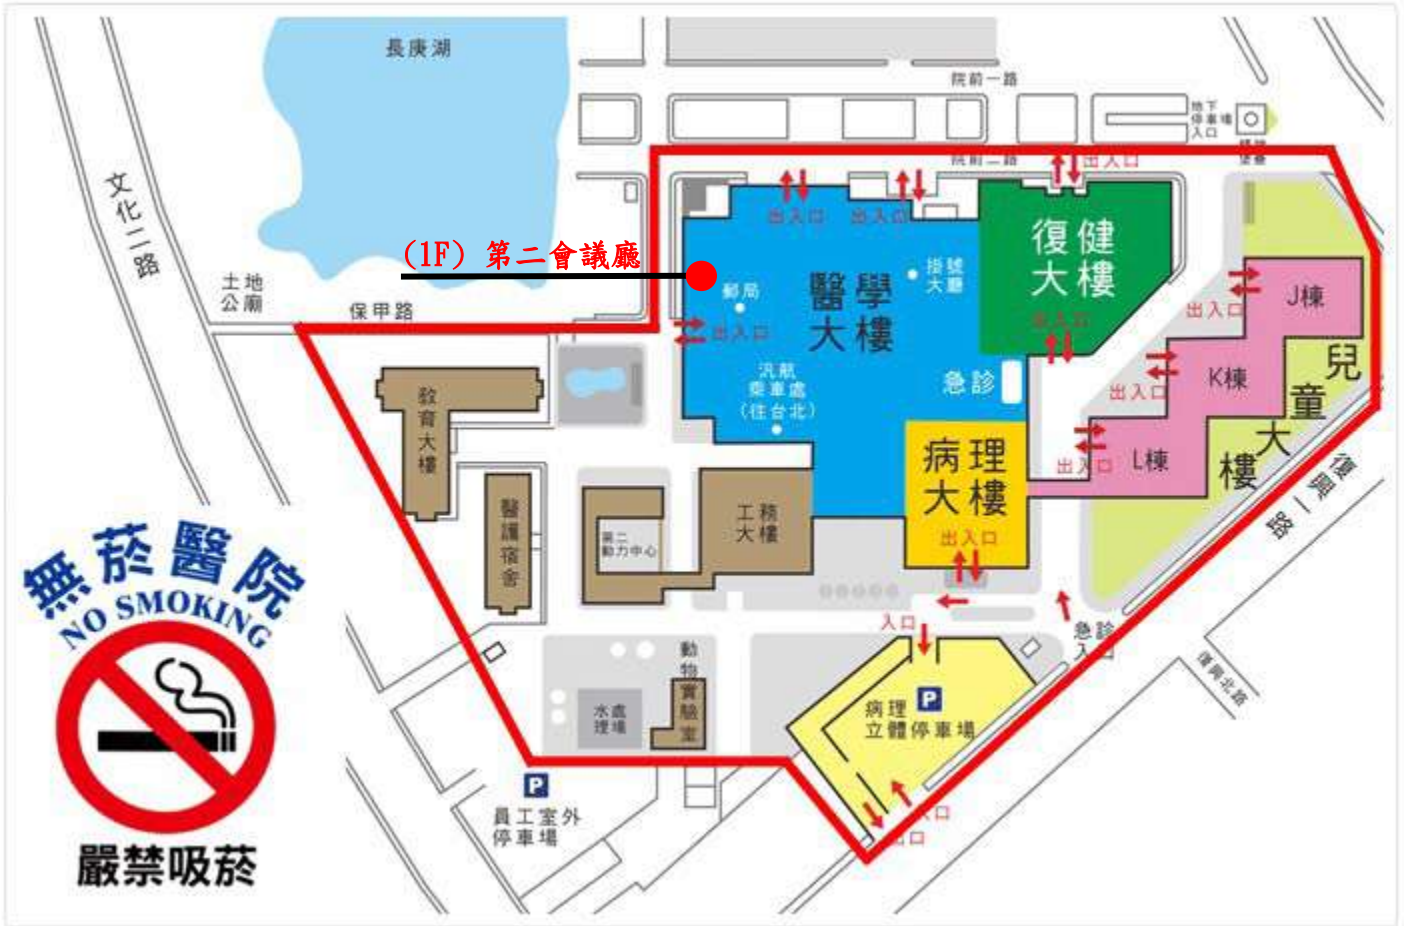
長庚湖

院前一路

地下停車場入口

院前二路

出入口

文化二路

(1F) 第二會議廳

土地公廟

保甲路

出入口

出入口

郵局

醫學大樓

掛號大廳

復健大樓

出入口

出入口

J棟

出入口

K棟

兒童大樓

出入口

汎航乘車處（往台北）

急診

教育大樓

病理大樓

L棟

出入口

復興一路

醫護宿舍

第二動力中心

工務大樓

出入口

入口

急診入口

無菸醫院
NO SMOKING

動物實驗室

水處理場

病理
立體停車場

P

復興北路

P
員工室外停車場

出入口

嚴禁吸菸